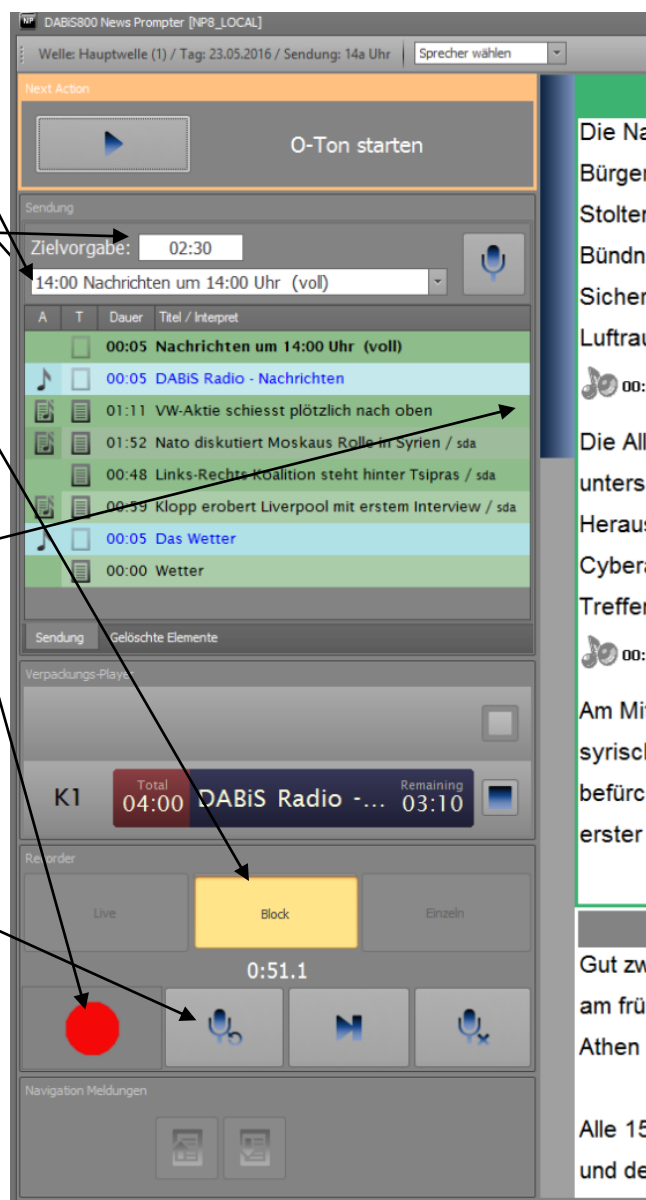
NP DABiS800 News Prompter [NP8_LOCAL]

Welle: Hauptwelle (1) / Tag: 23.05.2016 / Sendung: 14a Uhr | Sprecher wählen

Next Action

O-Ton starten

Sendung

Zielvorgabe: 02:30

14:00 Nachrichten um 14:00 Uhr (voll)

| A | T | Dauer | Titel / Interpret |
|---|---|---|---|
| | | 00:05 | Nachrichten um 14:00 Uhr (voll) |
| ♪ | | 00:05 | DABiS Radio - Nachrichten |
| | | 01:11 | VW-Aktie schiesst plötzlich nach oben |
| | | 01:52 | Nato diskutiert Moskaus Rolle in Syrien / sda |
| | | 00:48 | Links-Rechts Koalition steht hinter Tsipras / sda |
| | | 00:59 | Klopp erobert Liverpool mit erstem Interview / sda |
| ♪ | | 00:05 | Das Wetter |
| | | 00:00 | Wetter |

Sendung Gelöschte Elemente

Verpackungs-Player

K1 Total 04:00 DABiS Radio -... Remaining 03:10

Recorder

Live Block Einzeln

0:51.1

Navigation Meldungen

Die Na
Bürger
Stolter
Bündn
Sicher
Luftrau
00:

Die All
unters
Heraus
Cybera
Treffer
00:

Am Mit
syrisch
befürc
erster

Gut zw
am frü
Athen

Alle 15
und de